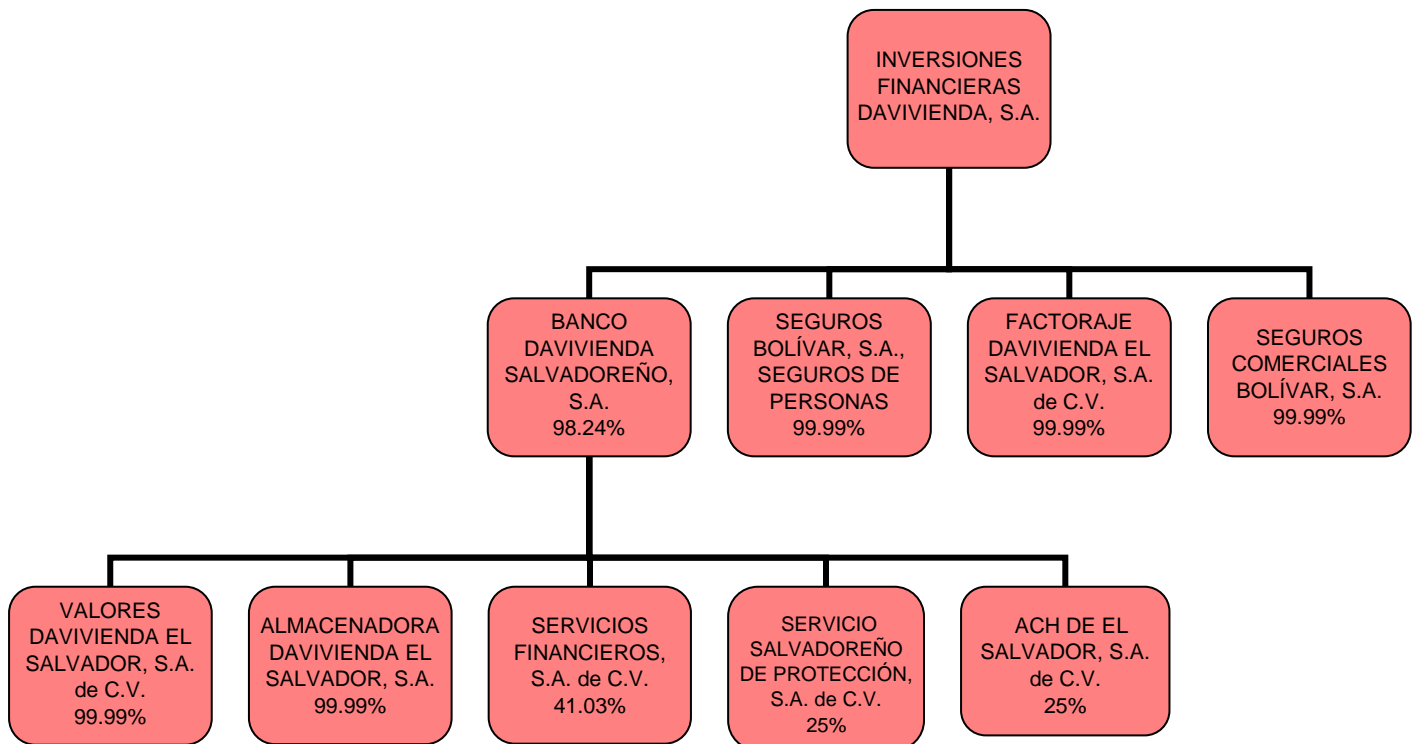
INVERSIONES FINANCIERAS DAVIVIENDA, S.A.

BANCO DAVIVIENDA SALVADOREÑO, S.A.
98.24%

SEGUROS BOLÍVAR, S.A., SEGUROS DE PERSONAS
99.99%

FACTORAJE DAVIVIENDA EL SALVADOR, S.A. de C.V.
99.99%

SEGUROS COMERCIALES BOLÍVAR, S.A.
99.99%

VALORES DAVIVIENDA EL SALVADOR, S.A. de C.V.
99.99%

ALMACENADORA DAVIVIENDA EL SALVADOR, S.A.
99.99%

SERVICIOS FINANCIEROS, S.A. de C.V.
41.03%

SERVICIO SALVADOREÑO DE PROTECCIÓN, S.A. de C.V.
25%

ACH DE EL SALVADOR, S.A. de C.V.
25%